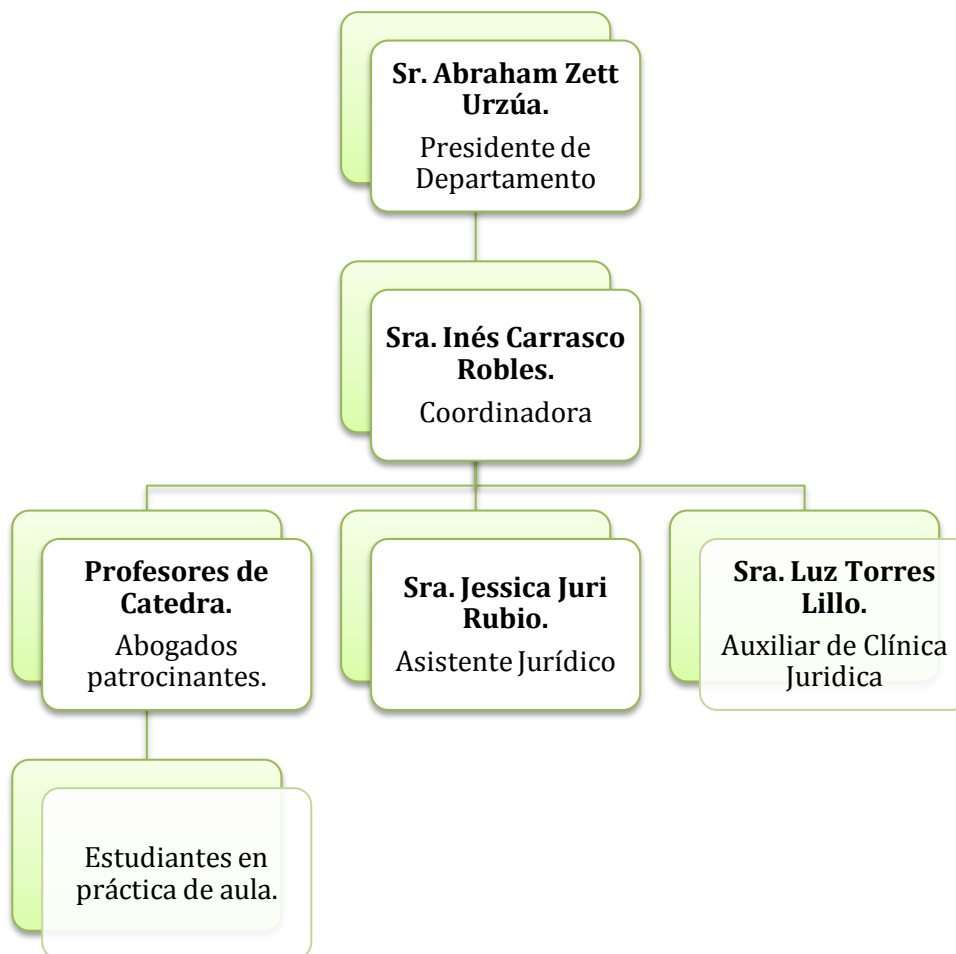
**Sr. Abraham Zett Urzúa.**
Presidente de Departamento

**Sra. Inés Carrasco Robles.**
Coordinadora

**Profesores de Catedra.**
Abogados patrocinantes.

**Sra. Jessica Juri Rubio.**
Asistente Jurídico

**Sra. Luz Torres Lillo.**
Auxiliar de Clínica Juridica

Estudiantes en práctica de aula.